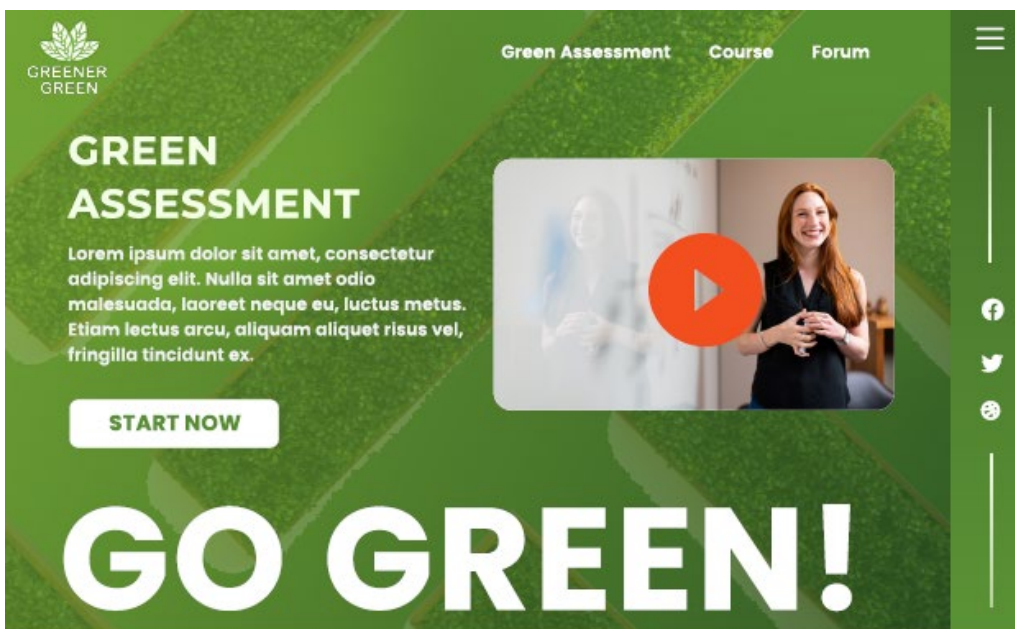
GREENER
GREEN

Green Assessment Course Forum

GREEN ASSESSMENT

Lorem ipsum dolor sit amet, consectetur adipiscing elit. Nulla sit amet odio malesuada, laoreet neque eu, luctus metus. Etiam lectus arcu, aliquam aliquet risus vel, fringilla tincidunt ex.

START NOW

GO GREEN!